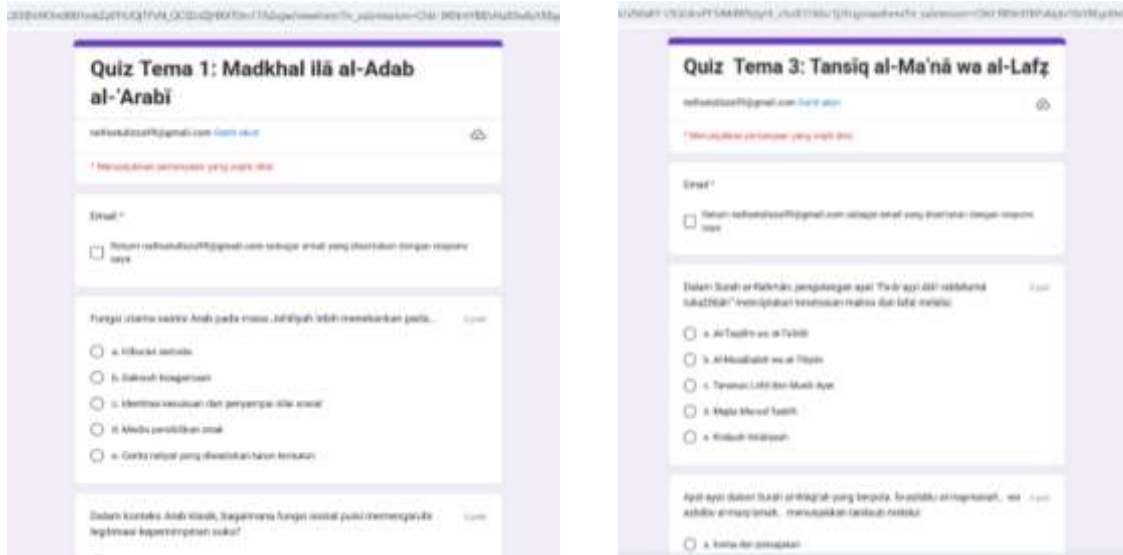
Quiz Tema 1: Madkhal ilā al-Adab al-'Arabī

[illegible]@gmail.com Ganti akun

* Menunjukkan pertanyaan yang wajib diisi

Email *

Rekam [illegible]@gmail.com sebagai email yang disertakan dengan respons saya

Fungsi utama sastra Arab pada masa Jahiliyah lebih menekankan pada... 1 poin

a. Hiburan semata

b. Dakwah keagamaan

c. Identitas kesukuan dan penyampai nilai sosial

d. Media pendidikan anak

e. Cerita rakyat yang diwariskan turun-temurun

Dalam konteks Arab klasik, bagaimana fungsi sosial puisi memengaruhi legitimasi kepemimpinan suku? 1 poin

Quiz Tema 3: Tansīq al-Ma'nā wa al-Lafẓ

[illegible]@gmail.com Ganti akun

* Menunjukkan pertanyaan yang wajib diisi

Email *

Rekam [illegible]@gmail.com sebagai email yang disertakan dengan respons saya

Dalam Surah ar-Rahman, pengulangan ayat "Fa bi ayyi ālā'i rabbikumā tukadzdzibān" menunjukkan keserasian makna dan lafal melalui: 1 poin

a. At-Taqdim wa at-Ta'khir

b. Al-Muqabalah wa at-Tibyin

c. Tanasuq Lafzi dan Musik Ayat

d. Majaz Mursal Tadrih

e. Kinayah Istiqlaliyah

Ayat-ayat dalam Surah al-Waqi'ah yang berpola: fa ashhābu al-maymanah... wa ashhābu al-masy'amah... menunjukkan tanāsuq melalui: 1 poin

a. Irama dan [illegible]